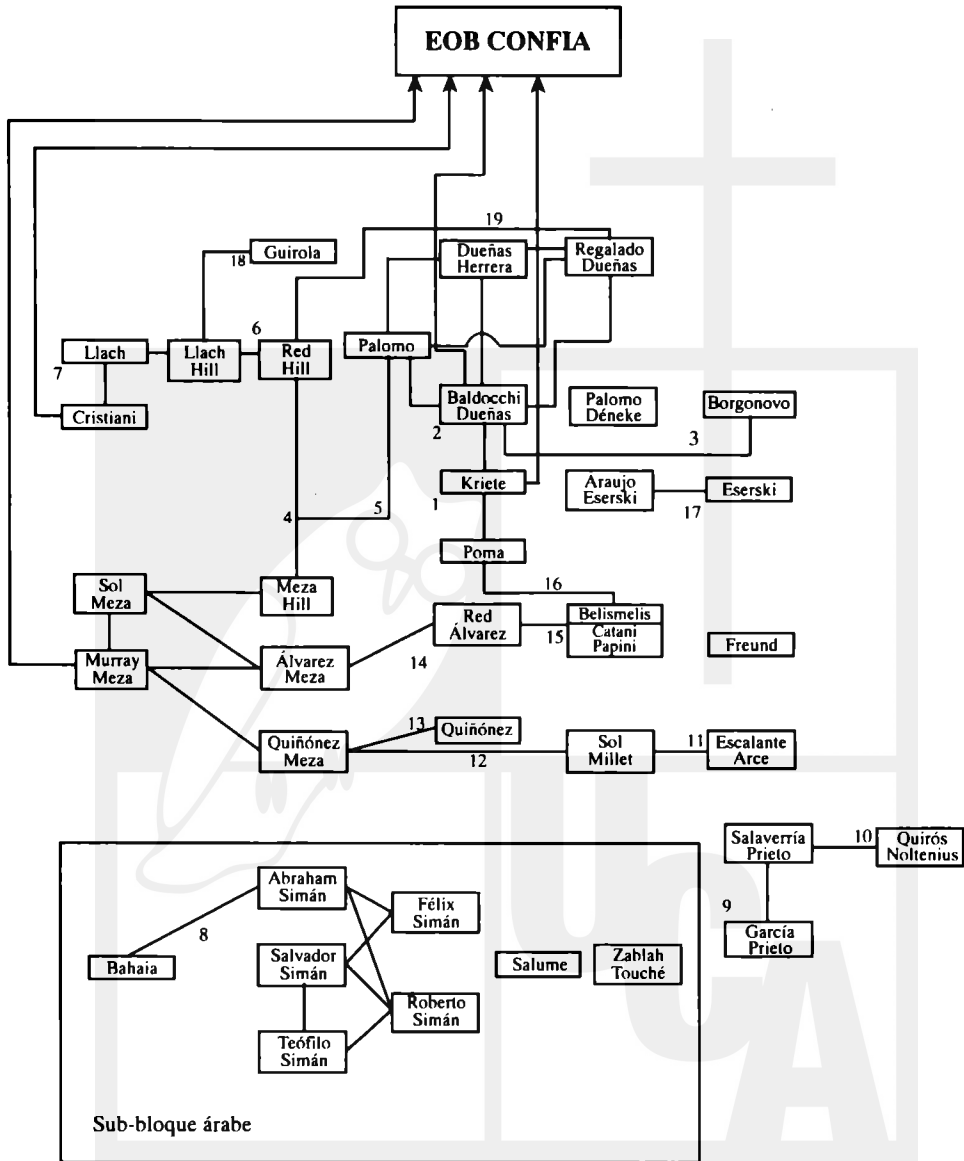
EOB CONFIA

19

18 Guirola

Dueñas Herrera

Regalado Dueñas

Llach

7

Cristiani

Llach Hill

6

Red Hill

Palomo

Baldocchi Dueñas

2

Palomo Déneke

Borgonovo

3

Kriete

1

Araujo Eserski

Eserski

17

4

5

Poma

16

Sol Meza

Meza Hill

Red Álvarez

Belismelis

15

Catani Papini

Freund

Murray Meza

Álvarez Meza

14

13 Quiñónez

Quiñónez Meza

12

Sol Millet

11 Escalante Arce

Salaverría Prieto

10 Quirós Noltenius

9

García Prieto

Abraham Simán

Félix Simán

8

Bahaia

Salvador Simán

Salume

Zablah Touché

Roberto Simán

Teófilo Simán

Sub-bloque árabe